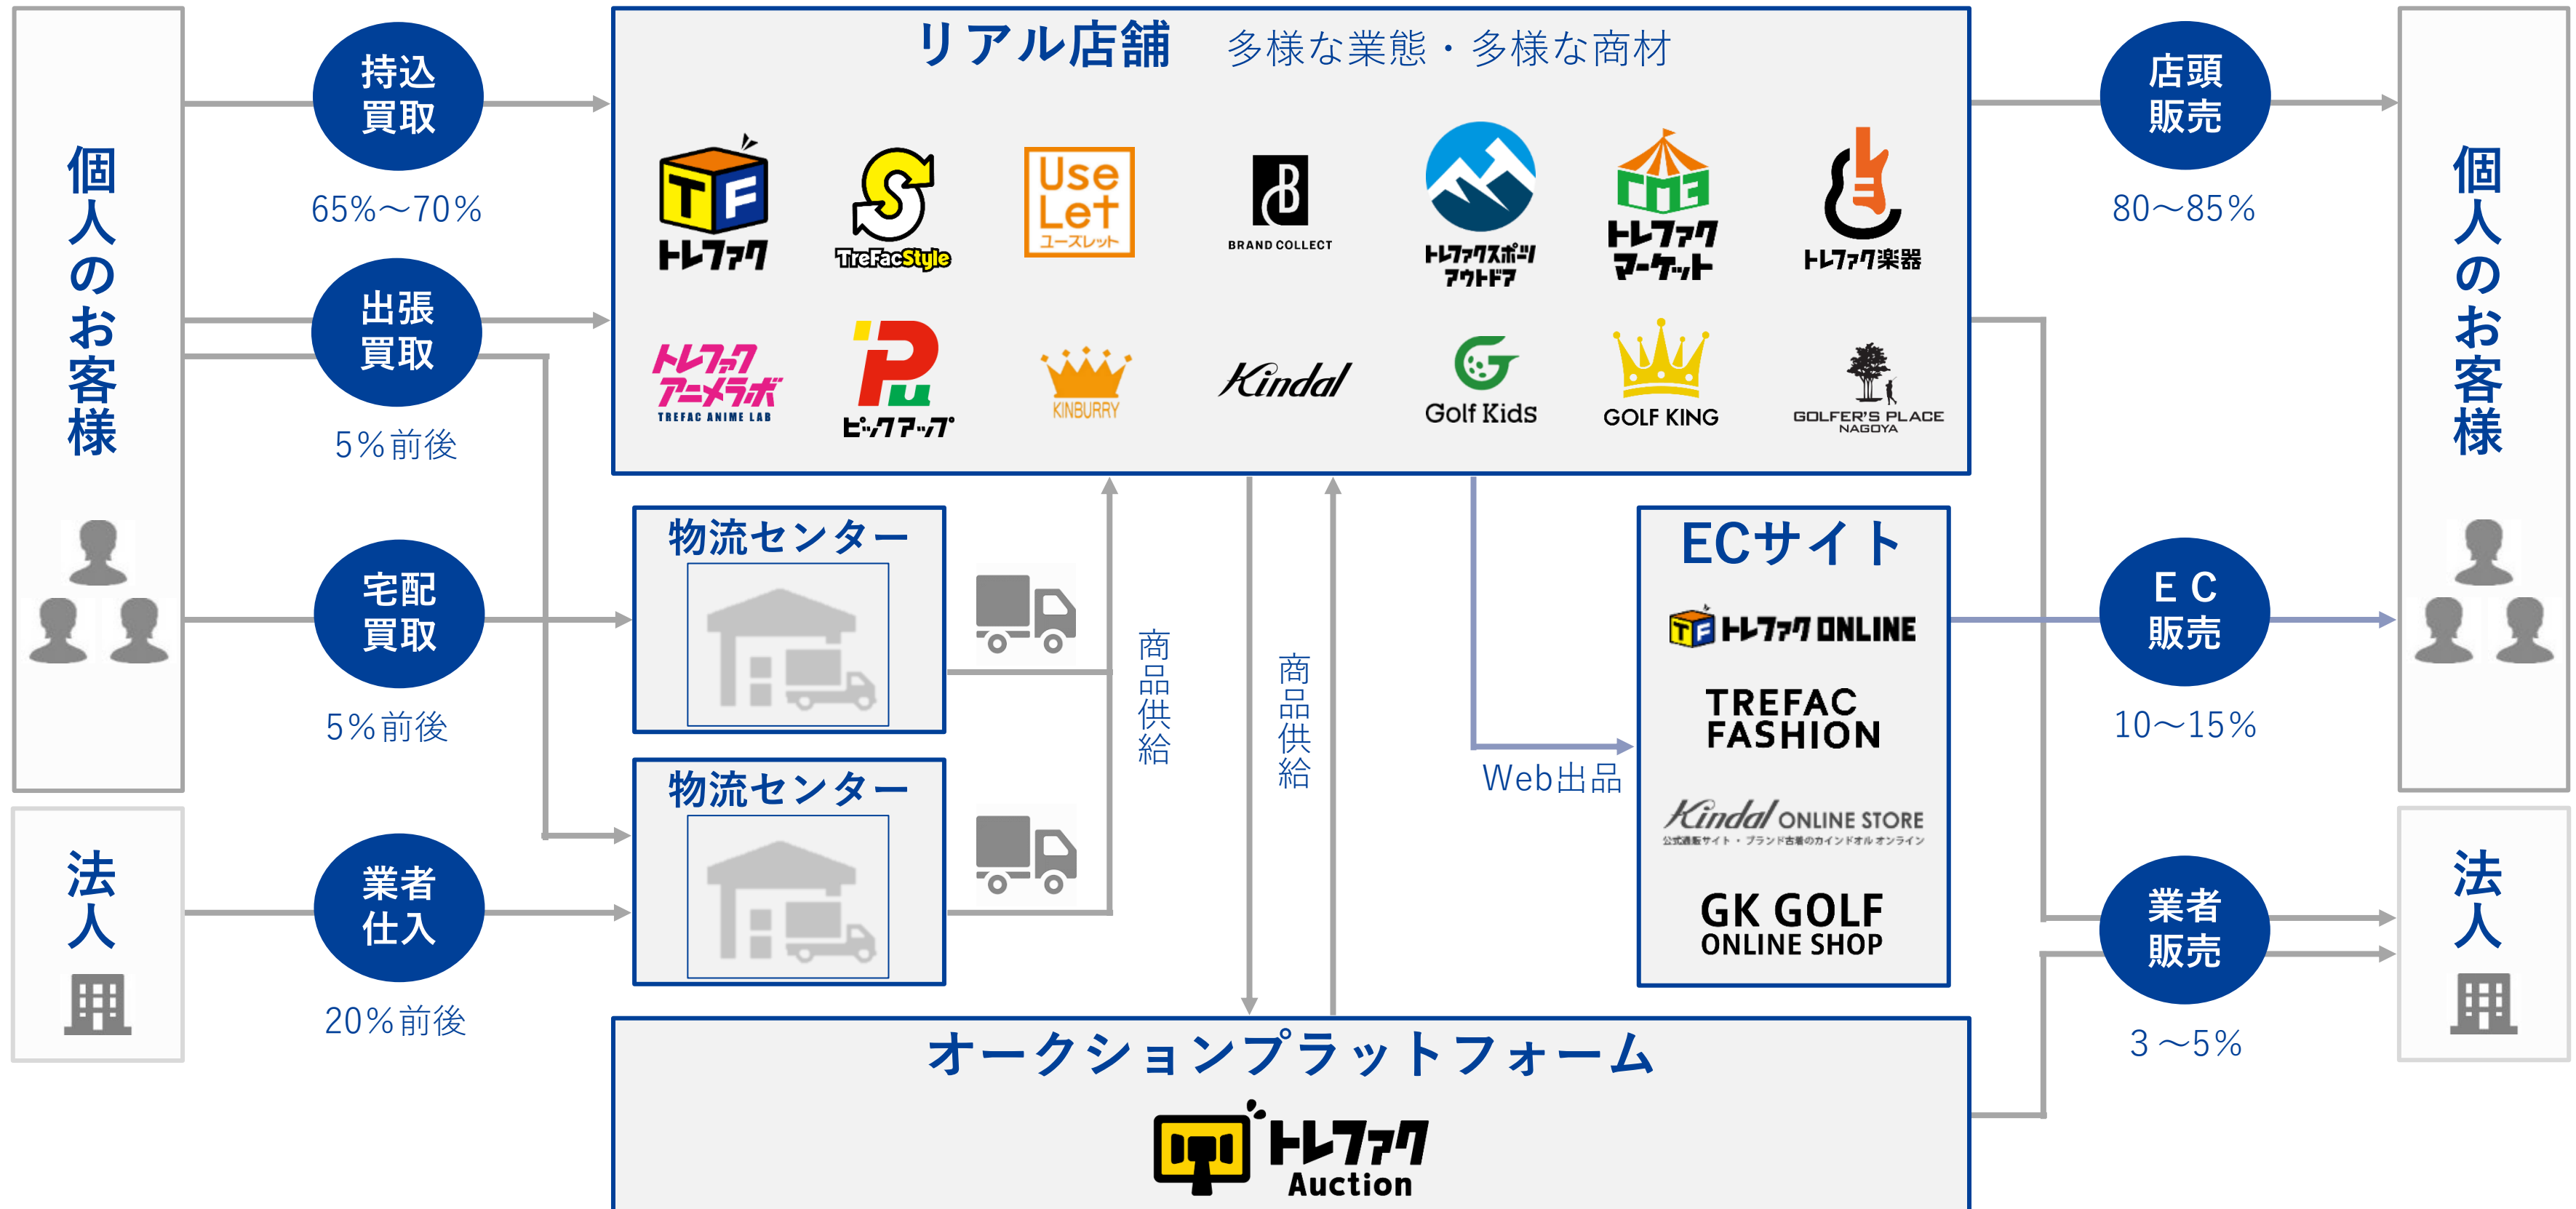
個人のお客様

持込買取
65%〜70%

出張買取
5%前後

宅配買取
5%前後

法人

業者仕入
20%前後

リアル店舗　多様な業態・多様な商材

TF トレファク
TreFacStyle
Use Let ユーズレット
BRAND COLLECT
トレファクスポーツアウトドア
トレファクマーケット
トレファク楽器
トレファクアニメラボ TREFAC ANIME LAB
ピックアップ
KINBURRY
Kindal
Golf Kids
GOLF KING
GOLFER'S PLACE NAGOYA

物流センター
物流センター

商品供給
商品供給

Web出品

ECサイト
トレファクONLINE
TREFAC FASHION
Kindal ONLINE STORE
公式通販サイト・ブランド古着のカインドオル オンライン
GK GOLF ONLINE SHOP

オークションプラットフォーム
トレファク Auction

店頭販売
80〜85%

EC販売
10〜15%

業者販売
3〜5%

個人のお客様

法人